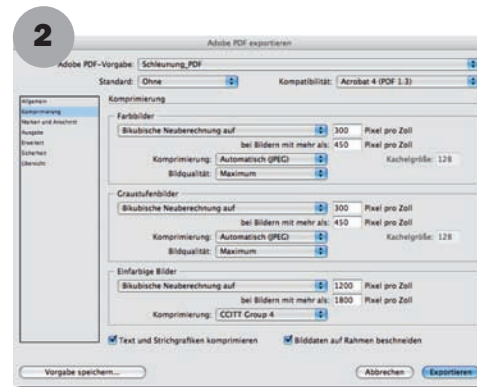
2

Adobe PDF exportieren

Adobe PDF-Vorgabe: Schleunung_PDF

Standard: Ohne

Kompatibilität: Acrobat 4 (PDF 1.3)

Allgemein
Komprimierung
Marken und Anschnitt
Ausgabe
Erweitert
Sicherheit
Übersicht

Komprimierung

Farbbilder
Bikubische Neuberechnung auf 300 Pixel pro Zoll
bei Bildern mit mehr als: 450 Pixel pro Zoll
Komprimierung: Automatisch (JPEG) Kachelgröße: 128
Bildqualität: Maximum

Graustufenbilder
Bikubische Neuberechnung auf 300 Pixel pro Zoll
bei Bildern mit mehr als: 450 Pixel pro Zoll
Komprimierung: Automatisch (JPEG) Kachelgröße: 128
Bildqualität: Maximum

Einfarbige Bilder
Bikubische Neuberechnung auf 1200 Pixel pro Zoll
bei Bildern mit mehr als: 1800 Pixel pro Zoll
Komprimierung: CCITT Group 4

Text und Strichgrafiken komprimieren
Bilddaten auf Rahmen beschneiden

Vorgabe speichern...
Abbrechen
Exportieren